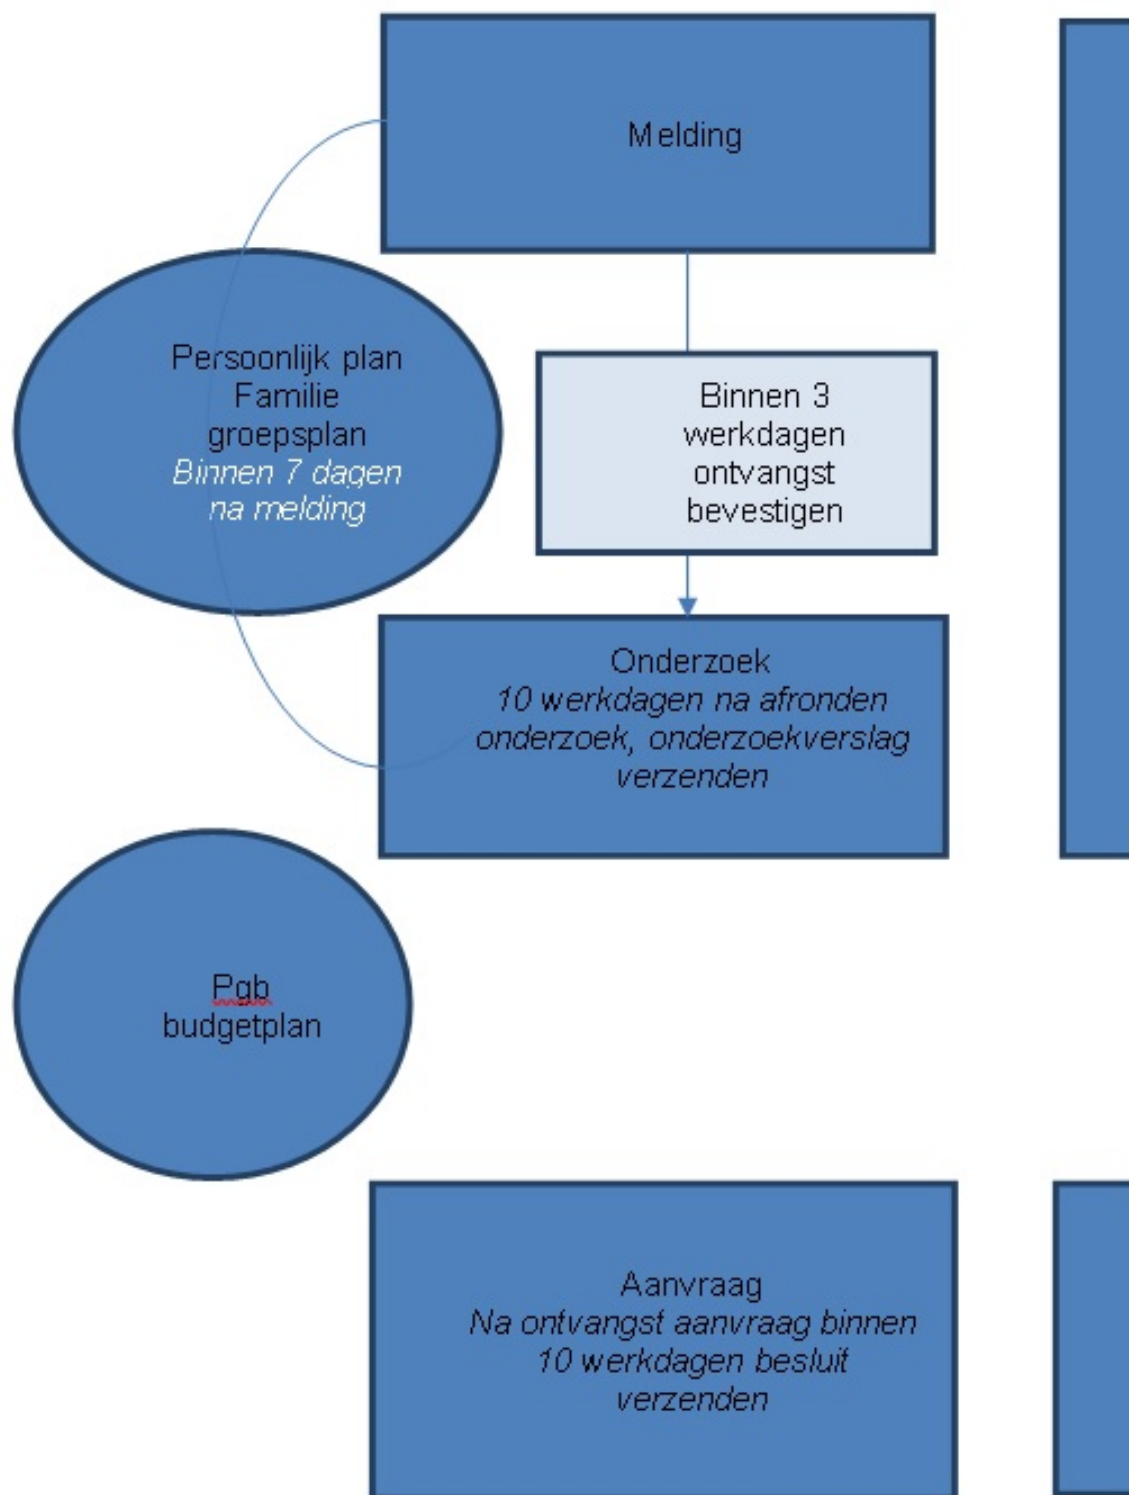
Melding

Persoonlijk plan
Familie groepsplan
*Binnen 7 dagen na melding*

Binnen 3 werkdagen ontvangst bevestigen

Onderzoek
*10 werkdagen na afronden onderzoek, onderzoekverslag verzenden*

Pgb
budgetplan

Aanvraag
*Na ontvangst aanvraag binnen 10 werkdagen besluit verzenden*